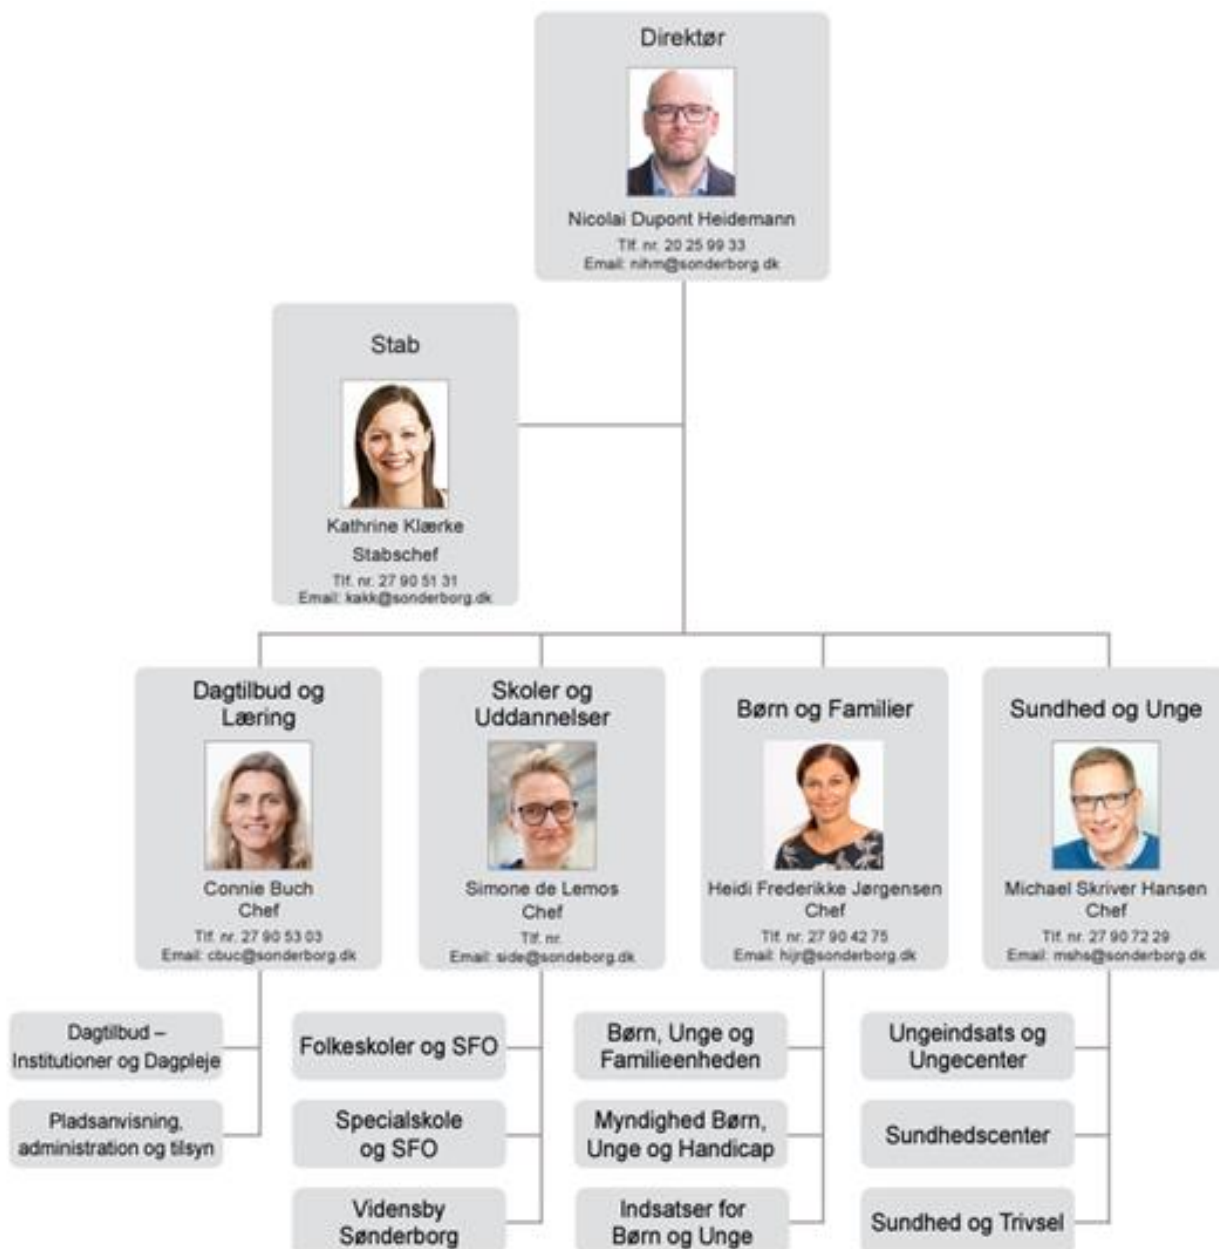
Direktør

Nicolai Dupont Heidemann
Tlf. nr. 20 25 99 33
Email: nihm@sonderborg.dk

Stab

Kathrine Klærke
Stabschef
Tlf. nr. 27 90 51 31
Email: kakk@sonderborg.dk

Dagtilbud og Læring

Connie Buch
Chef
Tlf. nr. 27 90 53 03
Email: cbuc@sonderborg.dk

Skoler og Uddannelser

Simone de Lemos
Chef
Tlf. nr.
Email: side@sondeborg.dk

Børn og Familier

Heidi Frederikke Jørgensen
Chef
Tlf. nr. 27 90 42 75
Email: hijr@sonderborg.dk

Sundhed og Unge

Michael Skriver Hansen
Chef
Tlf. nr. 27 90 72 29
Email: mshs@sonderborg.dk

Dagtilbud – Institutioner og Dagpleje

Pladsanvisning, administration og tilsyn

Folkeskoler og SFO

Specialskole og SFO

Vidensby Sønderborg

Børn, Unge og Familieenheden

Myndighed Børn, Unge og Handicap

Indsatser for Børn og Unge

Ungeindsats og Ungecenter

Sundhedscenter

Sundhed og Trivsel